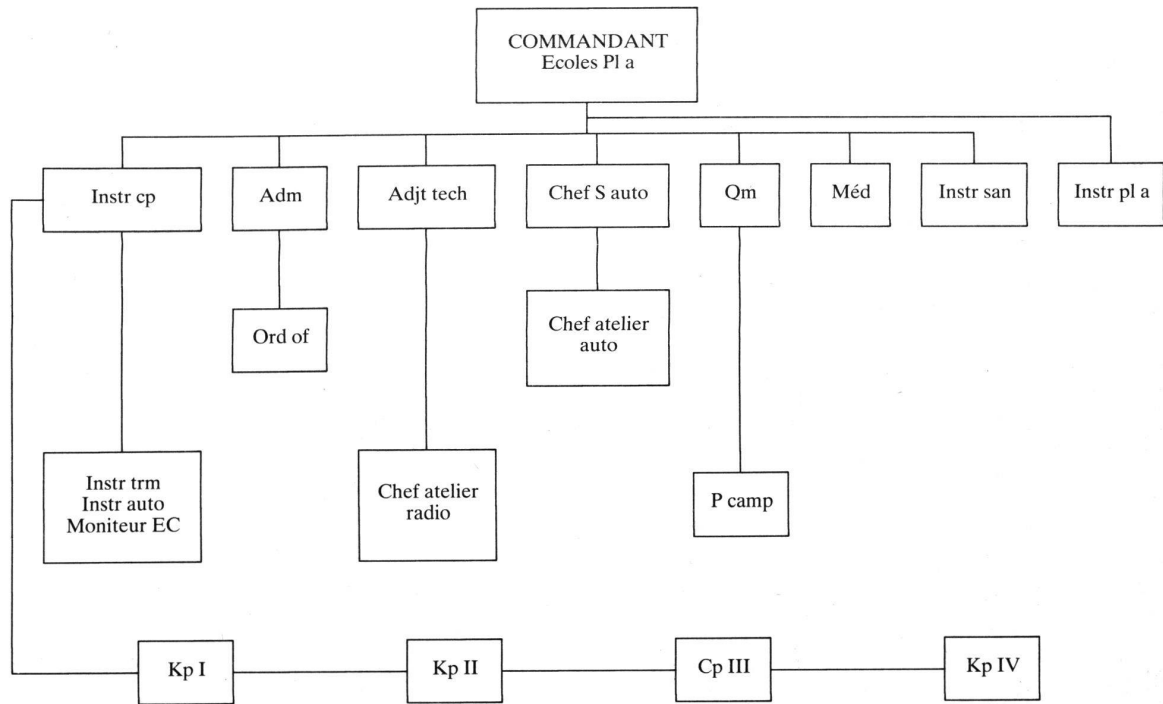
COMMANDANT
Ecoles Pl a

Instr cp

Adm

Adjt tech

Chef S auto

Qm

Méd

Instr san

Instr pl a

Ord of

Chef atelier auto

Instr trm
Instr auto
Moniteur EC

Chef atelier radio

P camp

Kp I

Kp II

Cp III

Kp IV